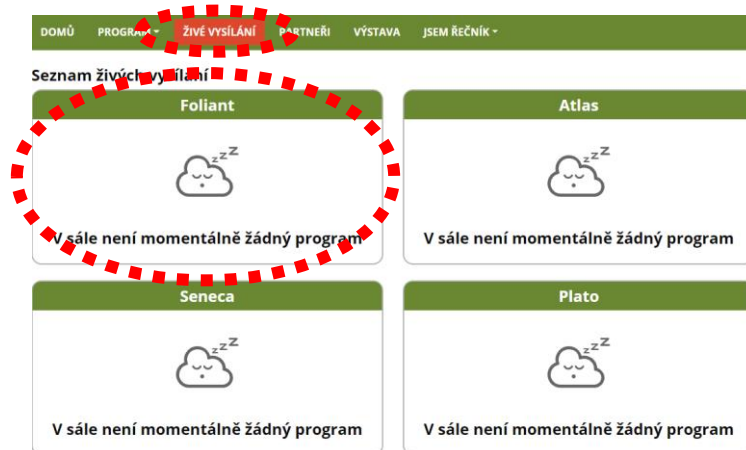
DOMŮ PROGRAM ▾ ŽIVÉ VYSÍLÁNÍ PARTNEŘI VÝSTAVA JSEM ŘEČNÍK ▾

Seznam živých vysílání

Foliant

z z Z

V sále není momentálně žádný program

Atlas

z z Z

V sále není momentálně žádný program

Seneca

z z Z

V sále není momentálně žádný program

Plato

z z Z

V sále není momentálně žádný program